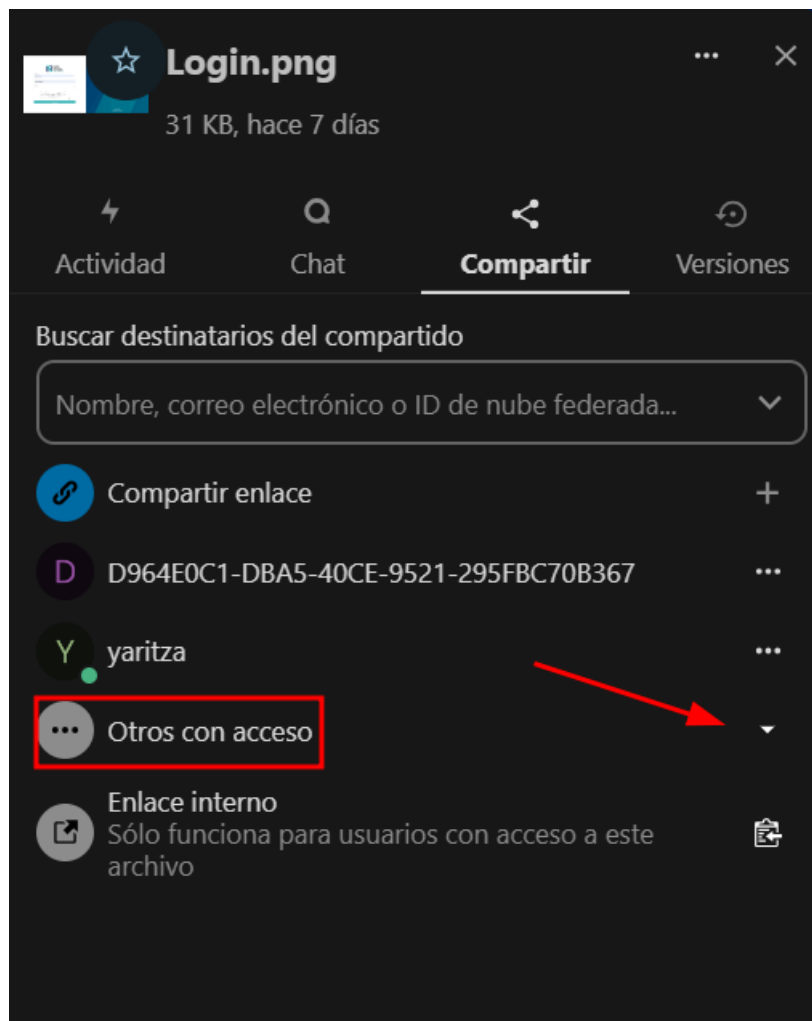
Login.png
31 KB, hace 7 días

Actividad
Chat
Compartir
Versiones

Buscar destinatarios del compartido
Nombre, correo electrónico o ID de nube federada...

Compartir enlace

D
D964E0C1-DBA5-40CE-9521-295FBC70B367

Y
yaritza

Otros con acceso

Enlace interno
Sólo funciona para usuarios con acceso a este archivo